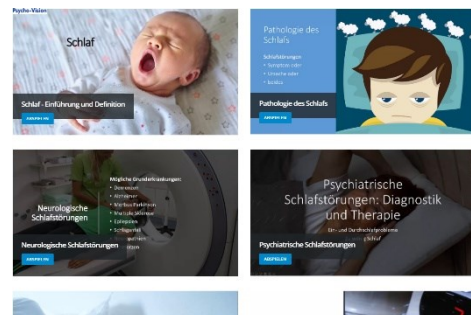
Psycho-Vision

Schlaf

Schlaf - Einführung und Definition

ANSEHEN

Pathologie des Schlafs

Schlafstörungen
• Symptom oder
• Ursache oder
• beides

Pathologie des Schlafs

ANSEHEN

Neurologische Schlafstörungen

Mögliche Grunderkrankungen
• Demenzen
• Alzheimer
• Morbus Parkinson
• Multiple Sklerose
• Epilepsien
• Schlaganfall
• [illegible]
• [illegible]

Neurologische Schlafstörungen

ANSEHEN

Psychiatrische Schlafstörungen: Diagnostik und Therapie

Ein- und Durchschlafprobleme
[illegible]

Psychiatrische Schlafstörungen

ABSPIELEN